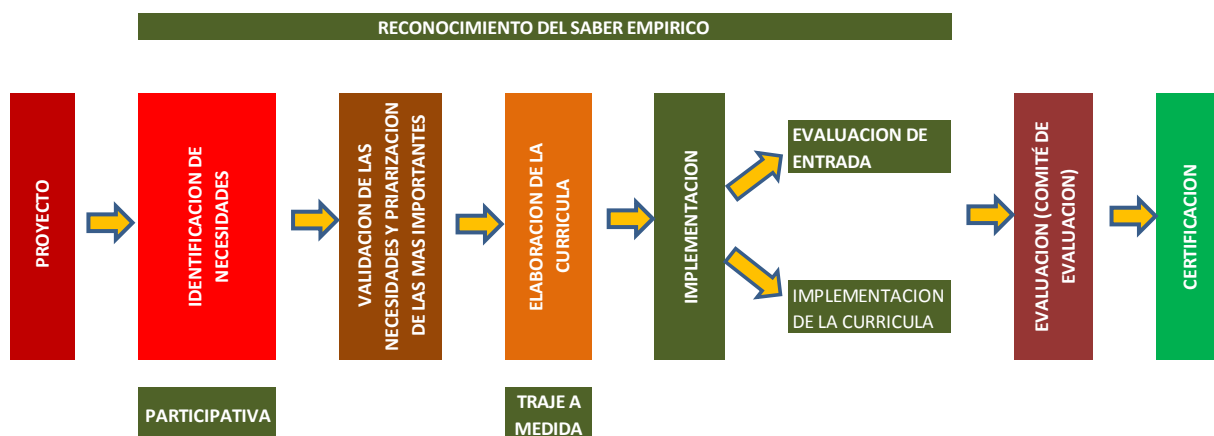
RECONOCIMIENTO DEL SABER EMPIRICO

PROYECTO

IDENTIFICACION DE NECESIDADES

VALIDACION DE LAS NECESIDADES Y PRIARIZACION DE LAS MAS IMPORTANTES

ELABORACION DE LA CURRICULA

IMPLEMENTACION

EVALUACION DE ENTRADA

IMPLEMENTACION DE LA CURRICULA

EVALUACION (COMITÉ DE EVALUACION)

CERTIFICACION

PARTICIPATIVA

TRAJE A MEDIDA